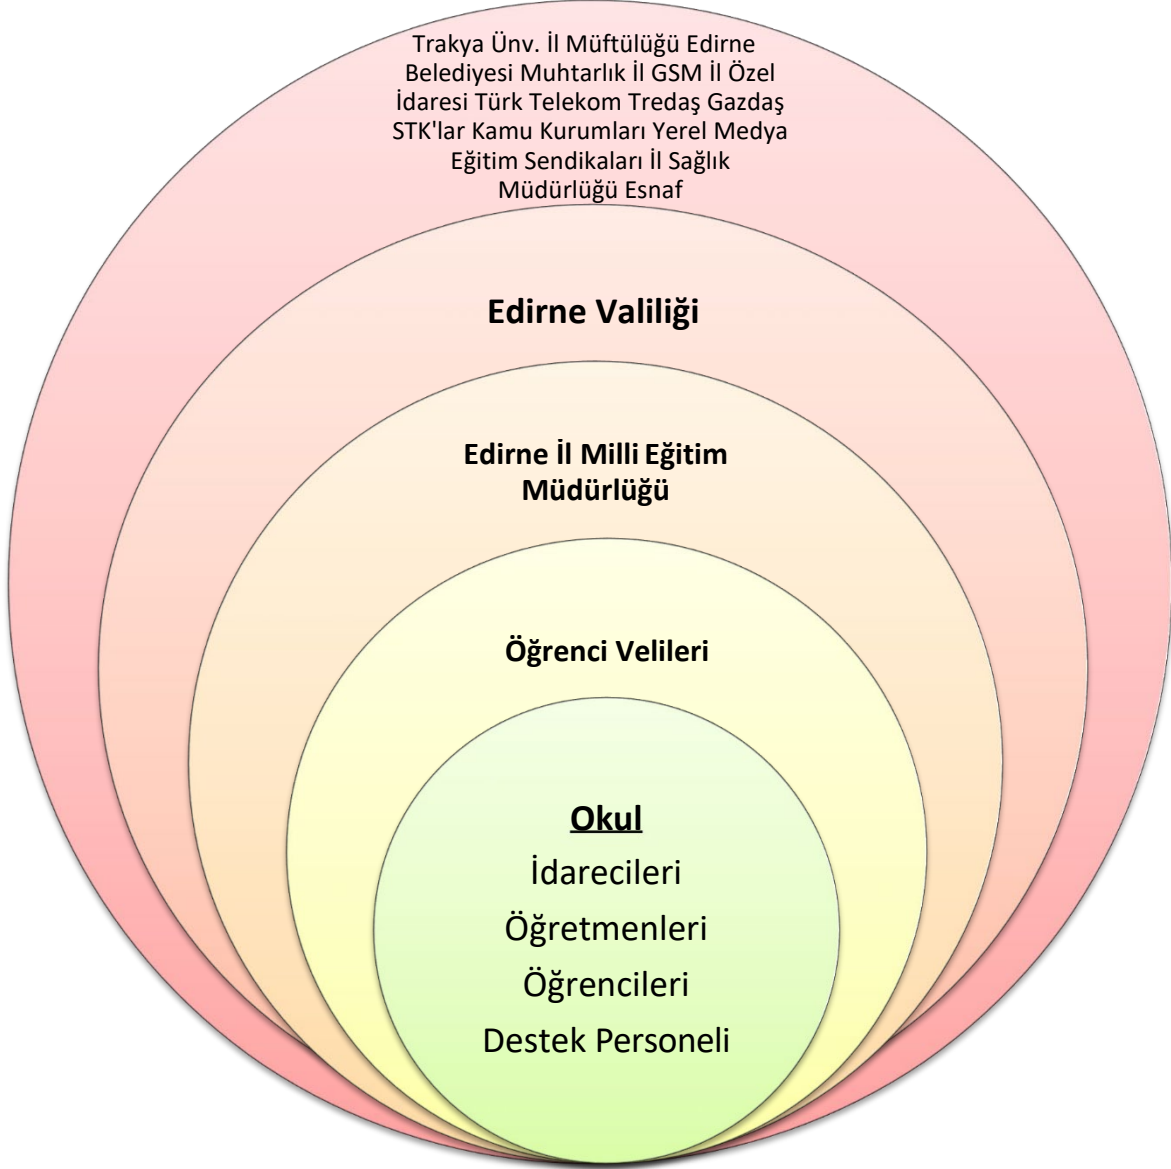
Trakya Ünv. İl Müftülüğü Edirne Belediyesi Muhtarlık İl GSM İl Özel İdaresi Türk Telekom Tredaş Gazdaş STK'lar Kamu Kurumları Yerel Medya Eğitim Sendikaları İl Sağlık Müdürlüğü Esnaf

Edirne Valiliği

Edirne İl Milli Eğitim Müdürlüğü

Öğrenci Velileri

Okul

İdarecileri

Öğretmenleri

Öğrencileri

Destek Personeli